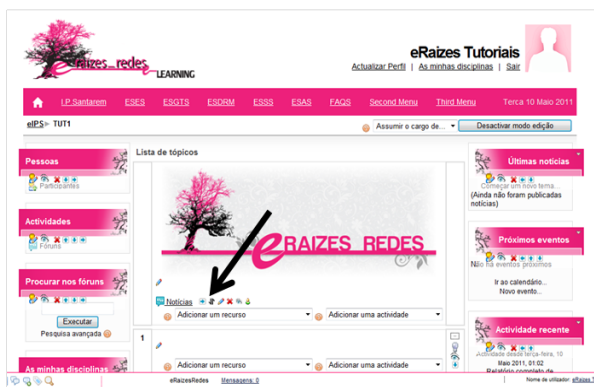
eRaizes_redes LEARNING

eRaizes Tutoriais
Actualizar Perfil | As minhas disciplinas | Sair

I.P.Santarem ESES ESGTS ESDRM ESSS ESAS FAQS Second Menu Third Menu Terca 10 Maio 2011

eIPS ▸ TUT1

Assumir o cargo de... Desactivar modo edição

Pessoas
Participantes

Actividades
Fóruns

Procurar nos fóruns
Executar
Pesquisa avançada

As minhas disciplinas

Lista de tópicos

eRAIZES REDES

Notícias

Adicionar um recurso
Adicionar uma actividade

1

Adicionar um recurso
Adicionar uma actividade

Últimas notícias
Começar um novo tema...
(Ainda não foram publicadas notícias)

Próximos eventos
Não há eventos próximos
Ir ao calendário...
Novo evento...

Actividade recente
Actividade desde terça-feira, 10 Maio 2011, 01:02
Relatório completo de

eRaizesRedes Mensagens: 0 Nome de utilizador: eRaizes T